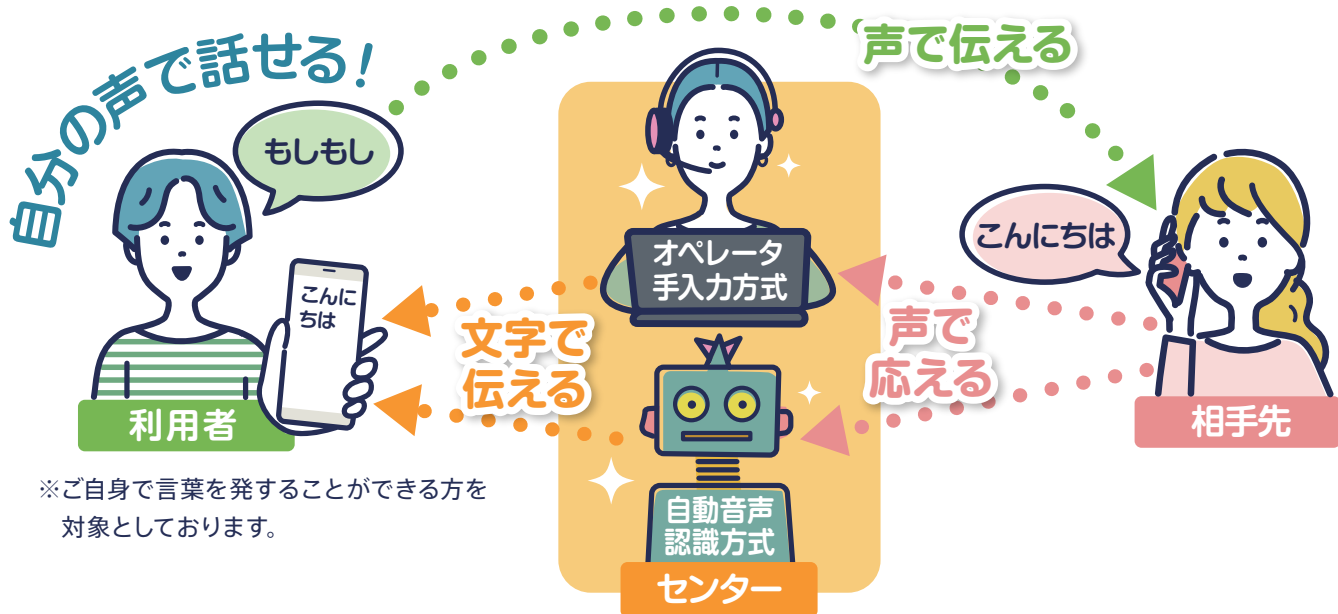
自分の声で話せる！

もしもし

声で伝える

こんにちは

オペレータ手入力方式

こんにちは

文字で伝える

声で応える

利用者

相手先

自動音声認識方式

センター

※ご自身で言葉を発することができる方を対象としております。